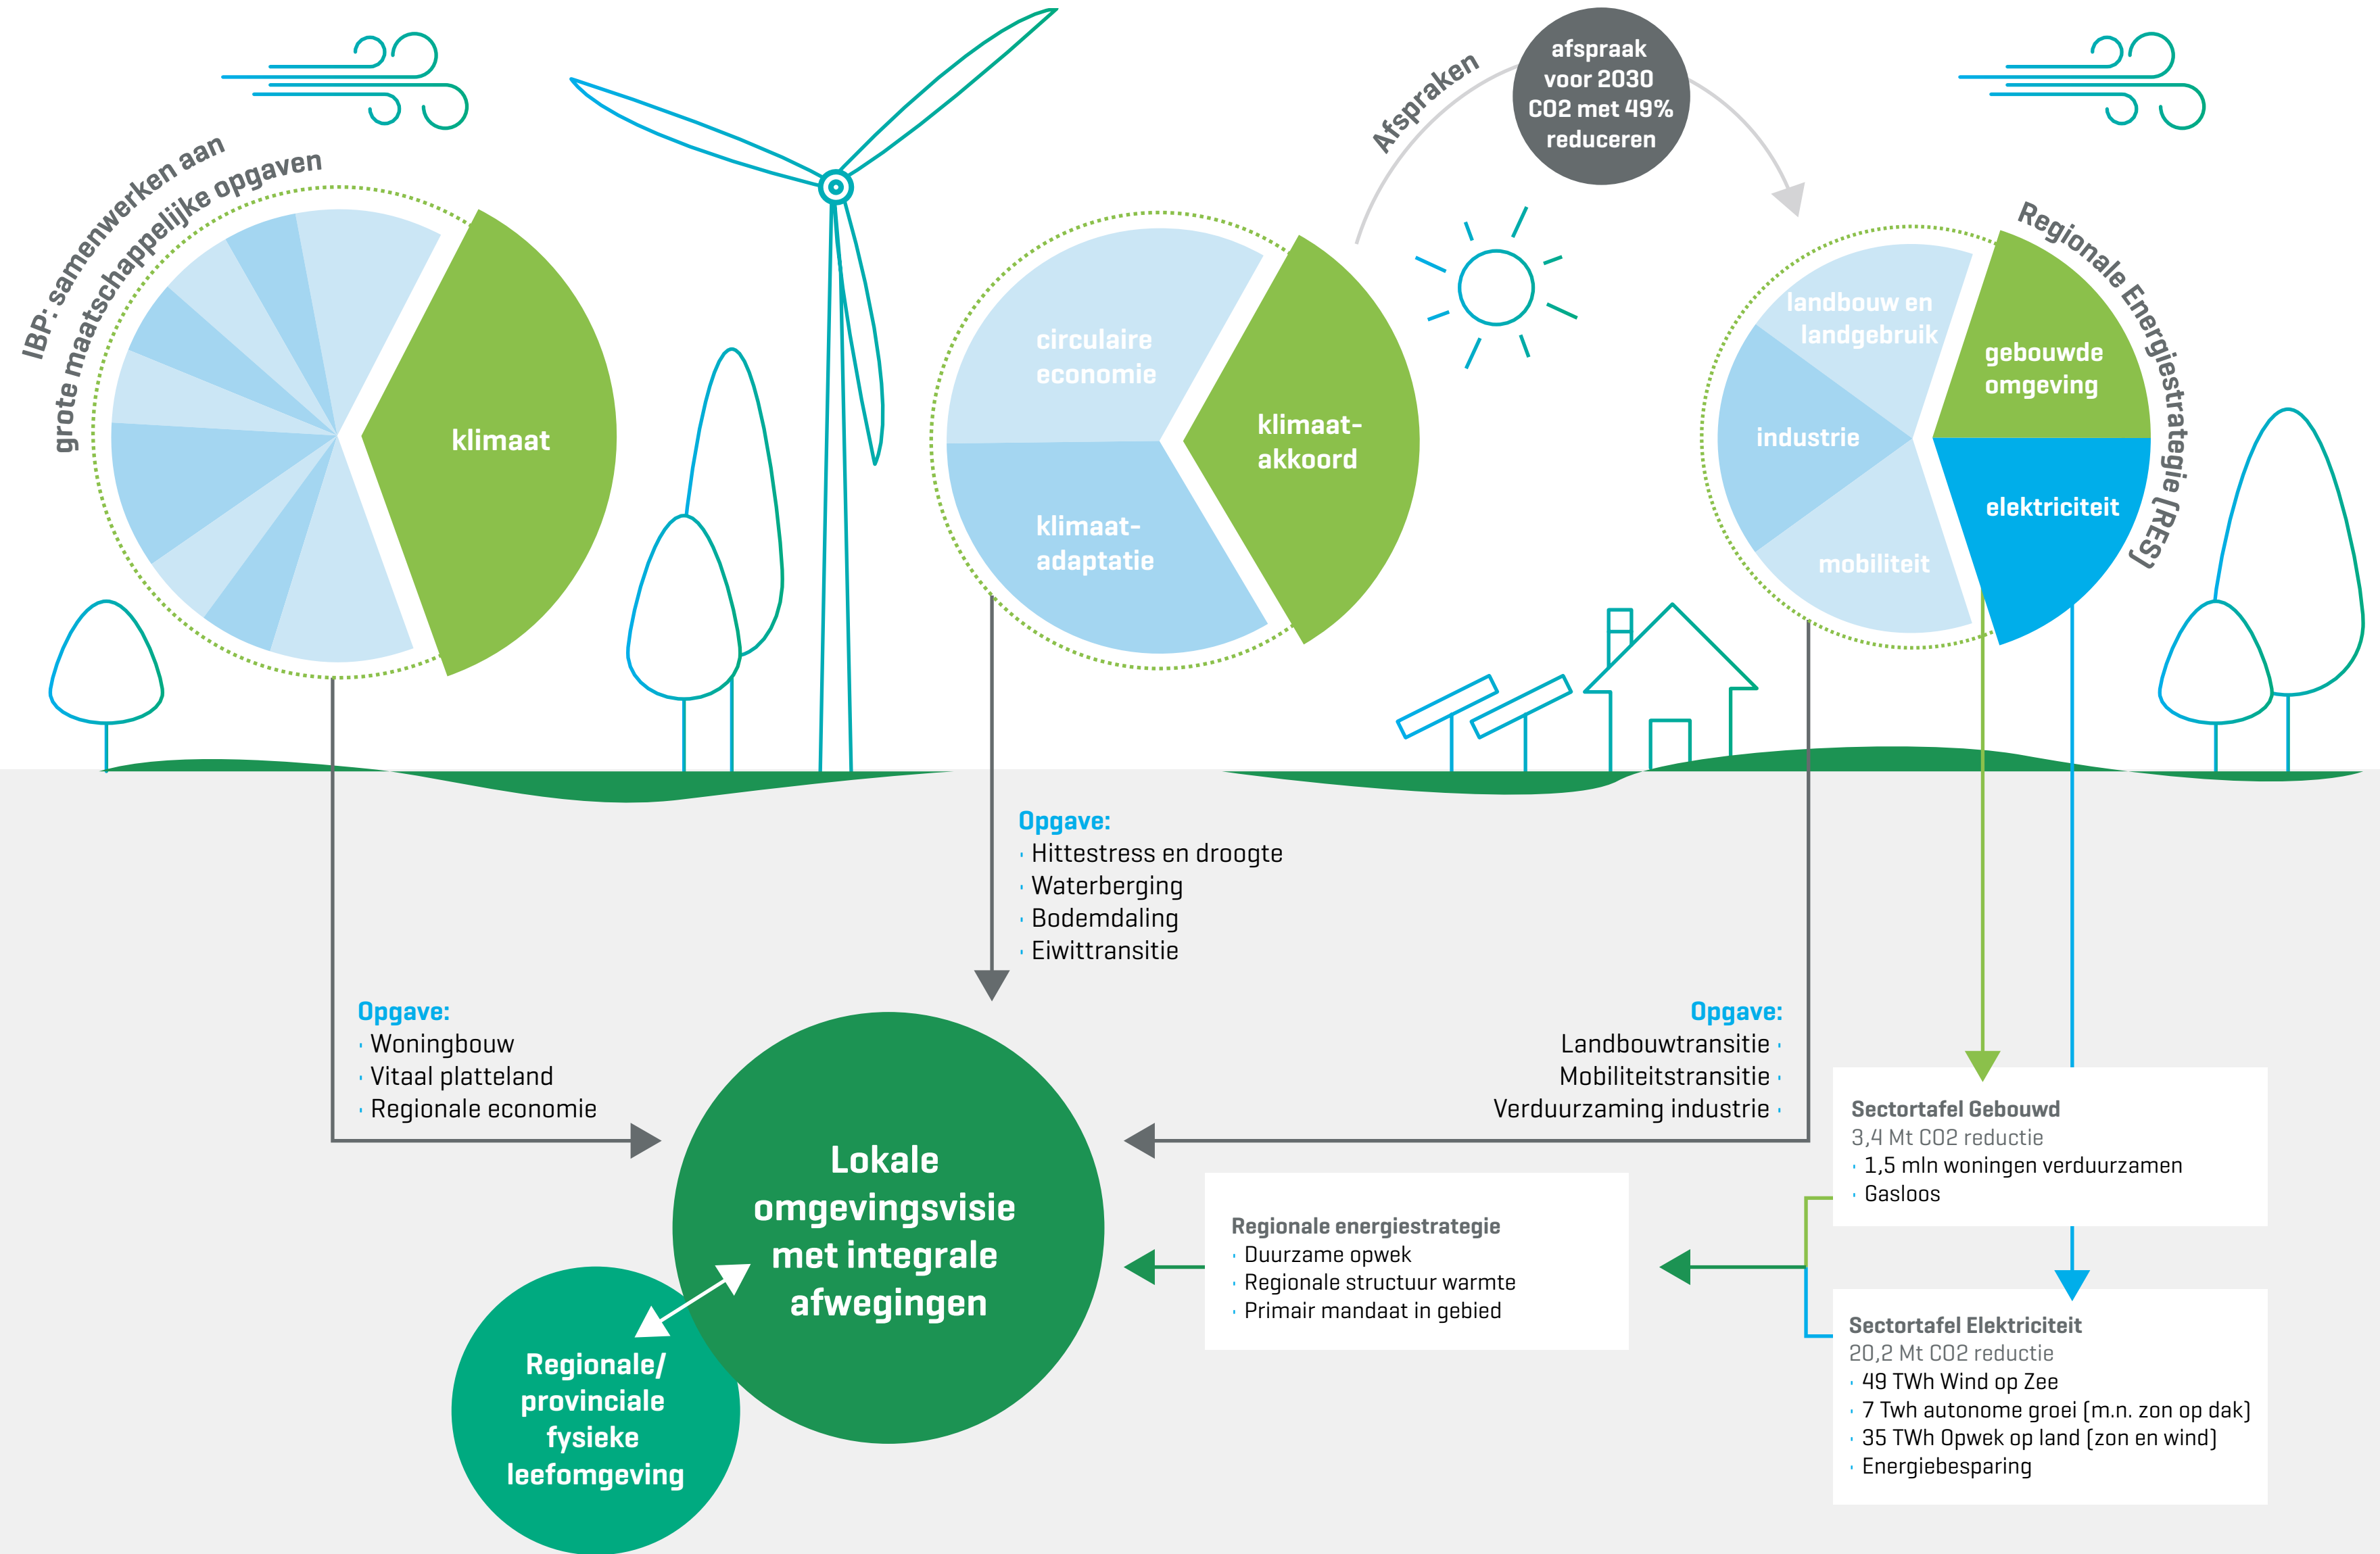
IBP: samenwerken aan grote maatschappelijke opgaven

klimaat

circulaire economie

klimaat-akkoord

klimaat-adaptatie

Afspraken

afspraak voor 2030 CO2 met 49% reduceren

Regionale Energiestrategie (RES)

landbouw en landgebruik

gebouwde omgeving

industrie

elektriciteit

mobiliteit

Opgave:
Hittestress en droogte
Waterberging
Bodemdaling
Eiwittransitie

Opgave:
Woningbouw
Vitaal platteland
Regionale economie

Opgave:
Landbouwtransitie
Mobiliteitstransitie
Verduurzaming industrie

Lokale omgevingsvisie met integrale afwegingen

Regionale/ provinciale fysieke leefomgeving

Regionale energiestrategie
Duurzame opwek
Regionale structuur warmte
Primair mandaat in gebied

Sectortafel Gebouwd
3,4 Mt CO2 reductie
1,5 mln woningen verduurzamen
Gasloos

Sectortafel Elektriciteit
20,2 Mt CO2 reductie
49 TWh Wind op Zee
7 Twh autonome groei (m.n. zon op dak)
35 TWh Opwek op land (zon en wind)
Energiebesparing